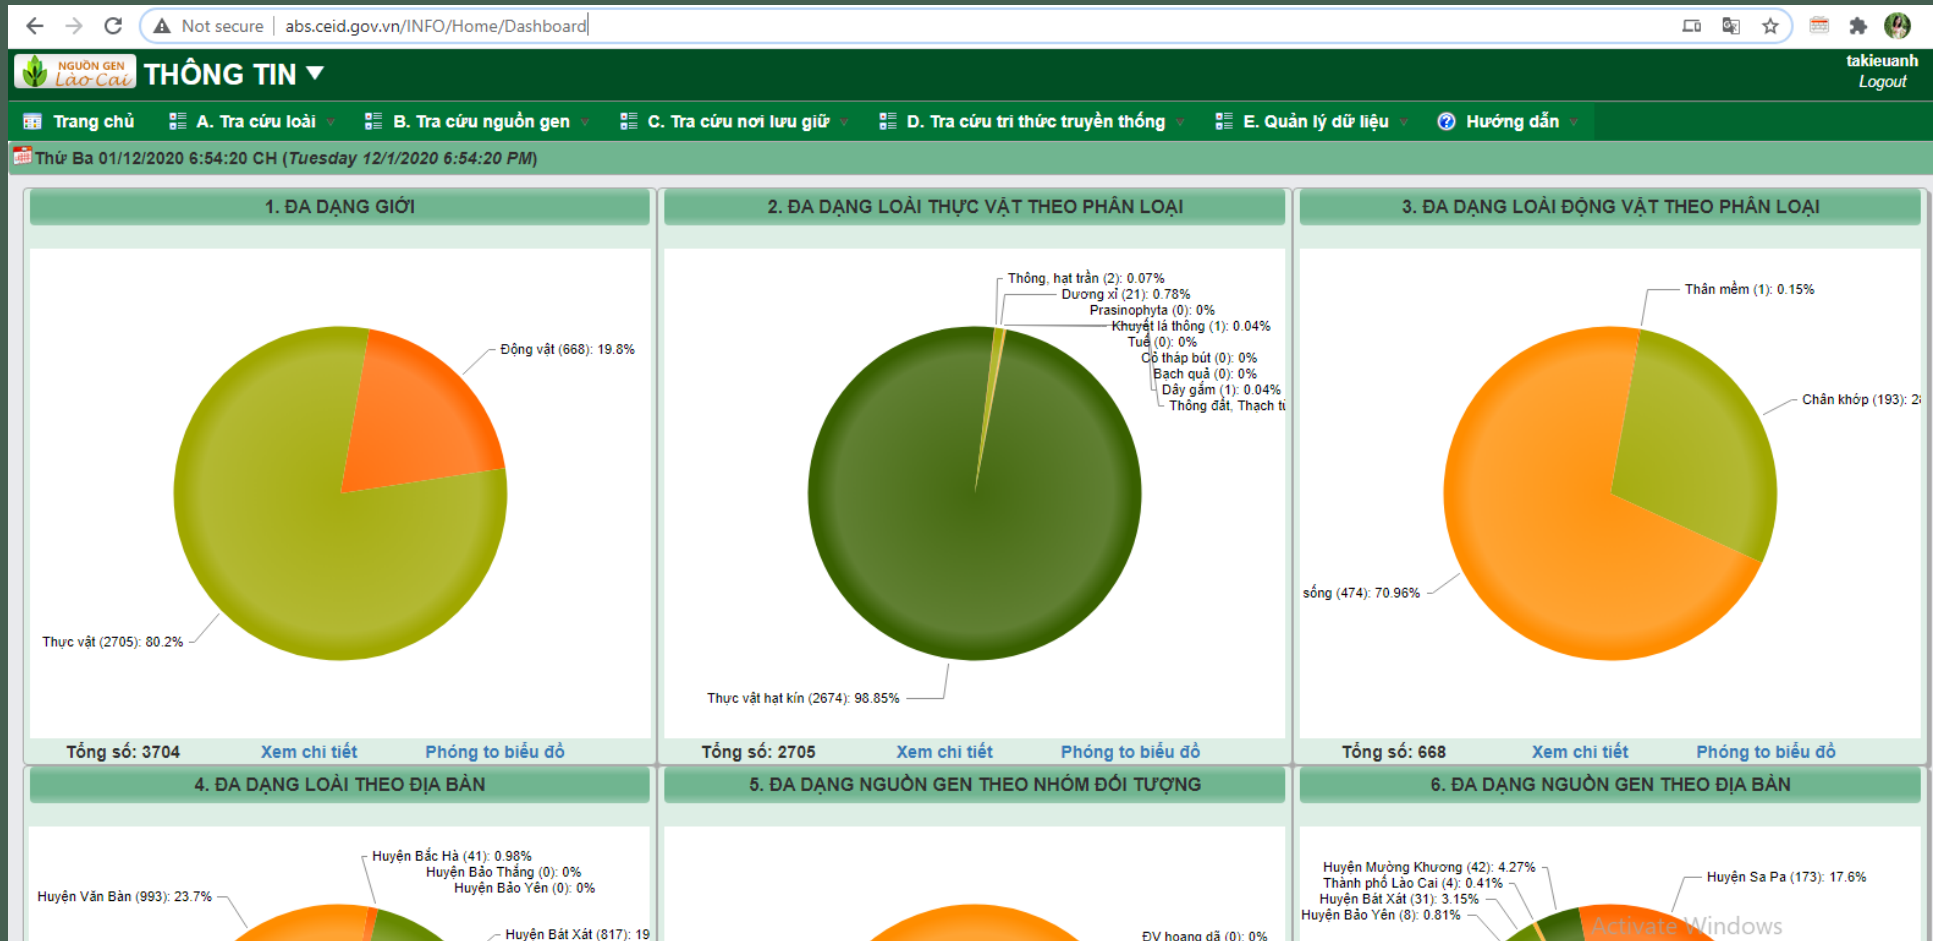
Not secure | abs.ceid.gov.vn/INFO/Home/Dashboard

NGUỒN GEN Lào Cai THÔNG TIN

takieuanh
Logout

Trang chủ A. Tra cứu loài B. Tra cứu nguồn gen C. Tra cứu nơi lưu giữ D. Tra cứu tri thức truyền thống E. Quản lý dữ liệu Hướng dẫn

Thứ Ba 01/12/2020 6:54:20 CH (Tuesday 12/1/2020 6:54:20 PM)

1. ĐA DẠNG GIỚI

Động vật (668): 19.8%
Thực vật (2705): 80.2%

Tổng số: 3704 Xem chi tiết Phóng to biểu đồ

2. ĐA DẠNG LOÀI THỰC VẬT THEO PHÂN LOẠI

Thông, hạt trần (2): 0.07%
Dương xỉ (21): 0.78%
Prasinophyta (0): 0%
Khuyết lá thông (1): 0.04%
Tuế (0): 0%
Cỏ tháp bút (0): 0%
Bạch quả (0): 0%
Dây gắm (1): 0.04%
Thông đất, Thạch t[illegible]
Thực vật hạt kín (2674): 98.85%

Tổng số: 2705 Xem chi tiết Phóng to biểu đồ

3. ĐA DẠNG LOÀI ĐỘNG VẬT THEO PHÂN LOẠI

Thân mềm (1): 0.15%
Chân khớp (193): 2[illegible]
sống (474): 70.96%

Tổng số: 668 Xem chi tiết Phóng to biểu đồ

4. ĐA DẠNG LOÀI THEO ĐỊA BÀN

Huyện Bắc Hà (41): 0.98%
Huyện Bảo Thắng (0): 0%
Huyện Bảo Yên (0): 0%
Huyện Văn Bàn (993): 23.7%
Huyện Bát Xát (817): 19

5. ĐA DẠNG NGUỒN GEN THEO NHÓM ĐỐI TƯỢNG

ĐV hoang dã (0): 0%

6. ĐA DẠNG NGUỒN GEN THEO ĐỊA BÀN

Huyện Mường Khương (42): 4.27%
Thành phố Lào Cai (4): 0.41%
Huyện Bát Xát (31): 3.15%
Huyện Bảo Yên (8): 0.81%
Huyện Sa Pa (173): 17.6%

Activate Windows